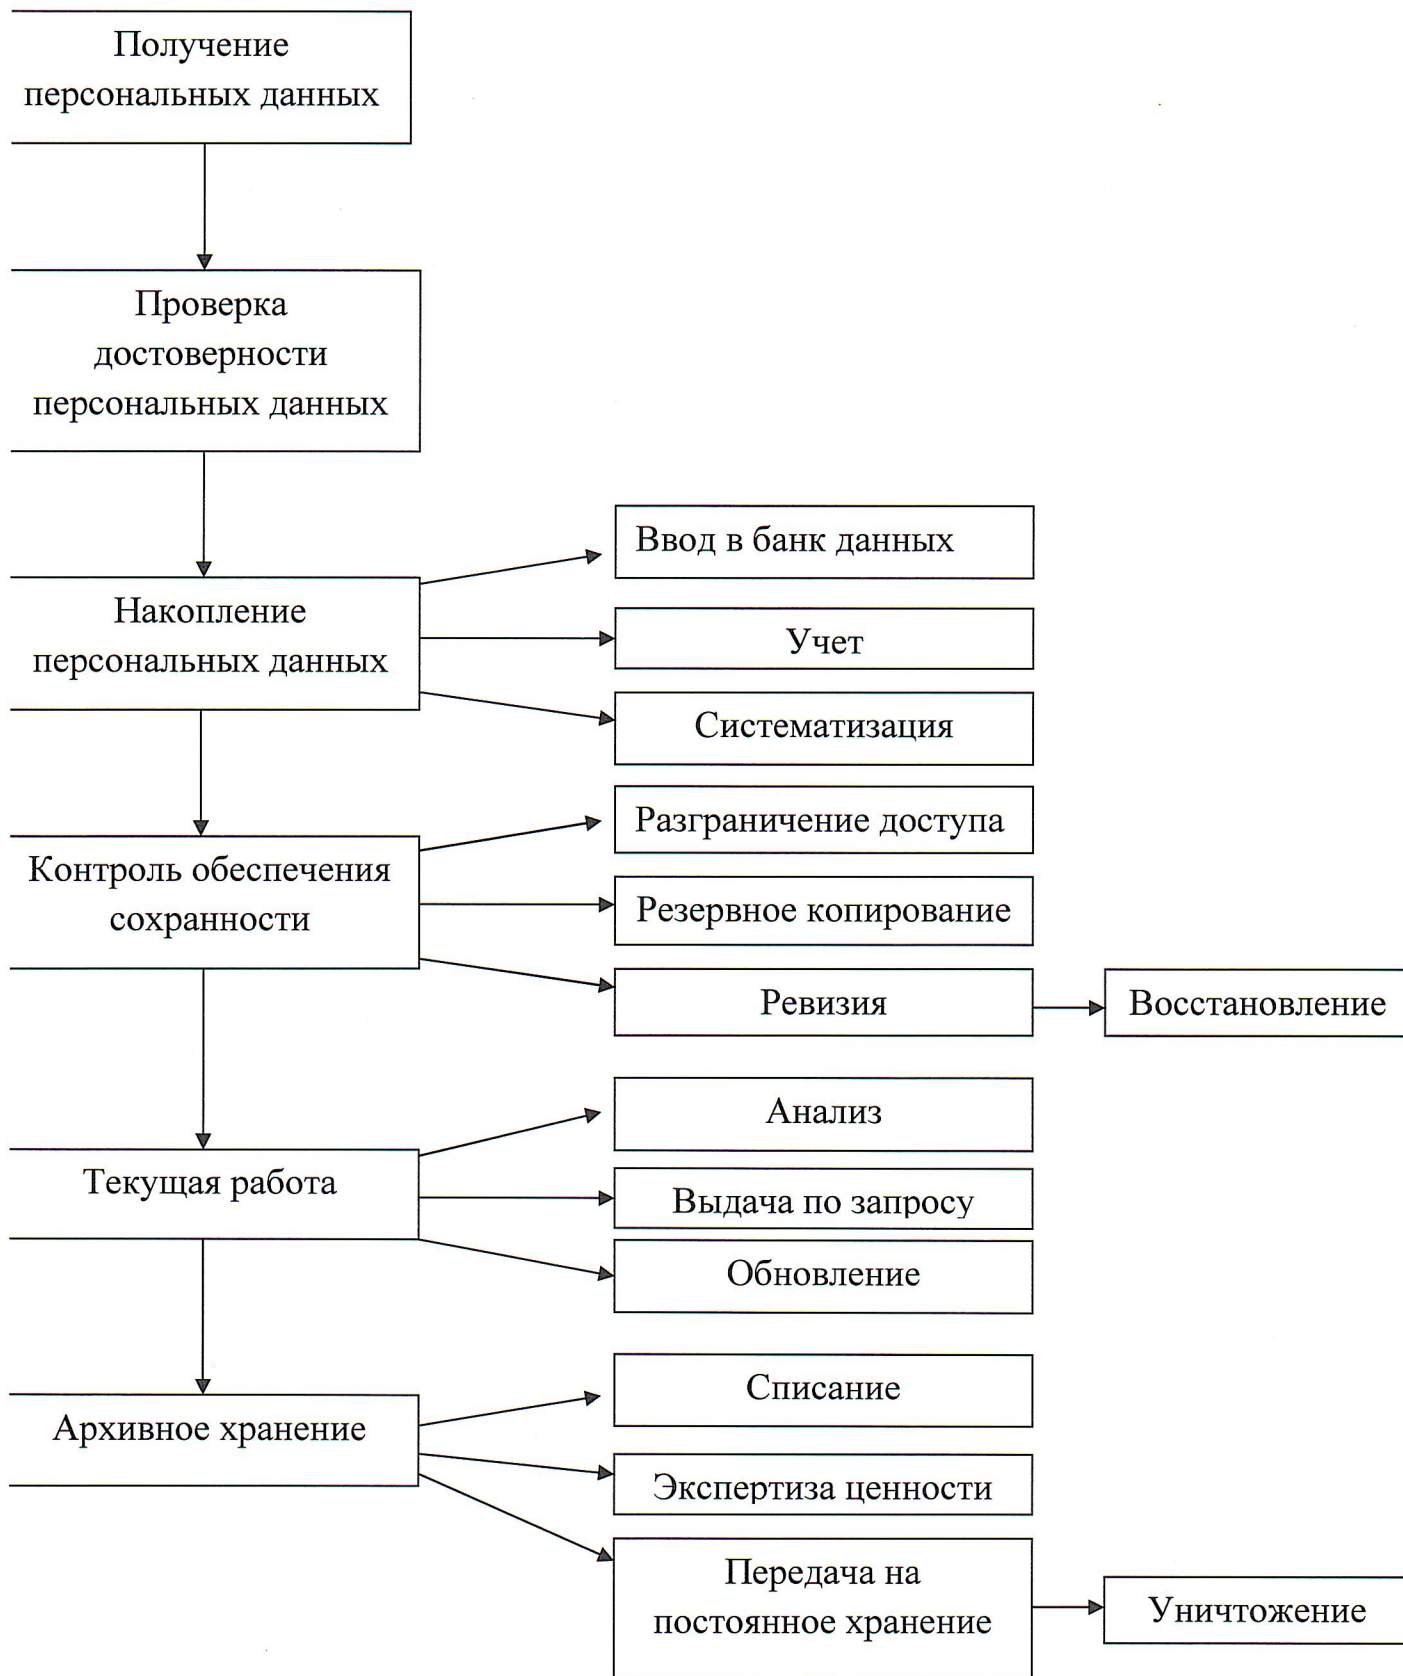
Получение персональных данных

Проверка достоверности персональных данных

Накопление персональных данных

Ввод в банк данных

Учет

Систематизация

Контроль обеспечения сохранности

Разграничение доступа

Резервное копирование

Ревизия

Восстановление

Текущая работа

Анализ

Выдача по запросу

Обновление

Архивное хранение

Списание

Экспертиза ценности

Передача на постоянное хранение

Уничтожение